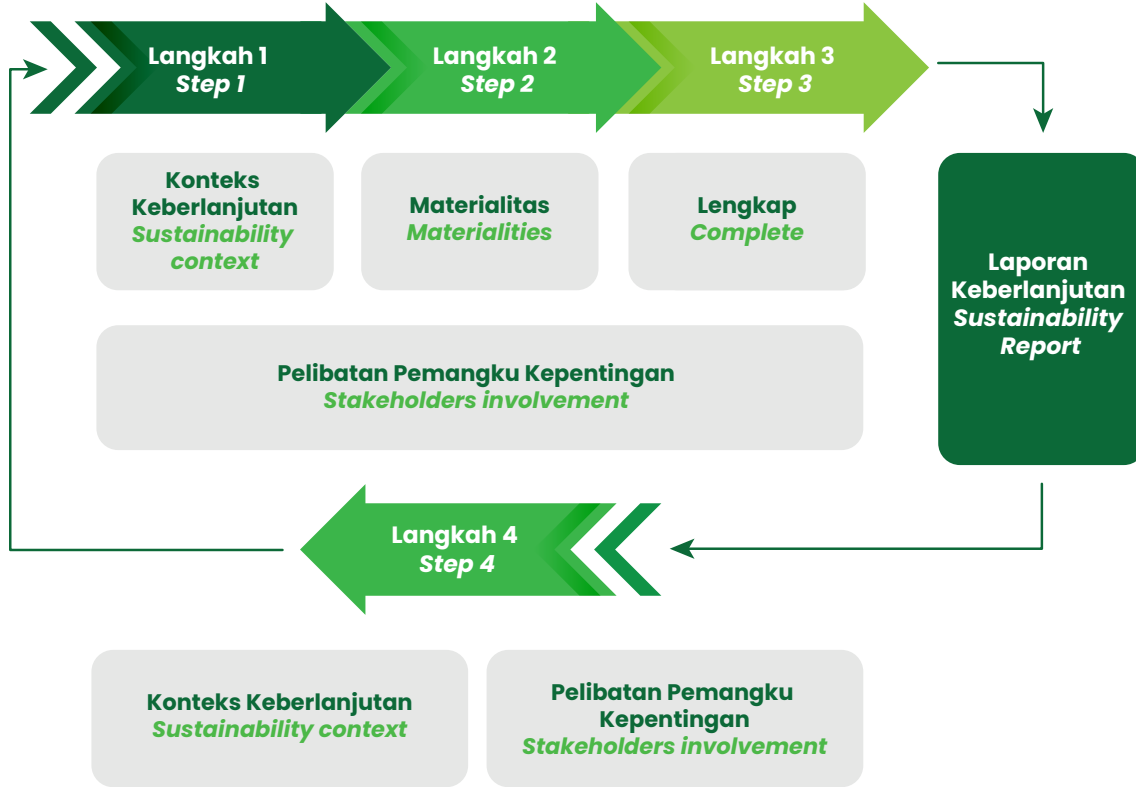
Langkah 1
Step 1

Langkah 2
Step 2

Langkah 3
Step 3

Konteks Keberlanjutan
Sustainability context

Materialitas
Materialities

Lengkap
Complete

Laporan Keberlanjutan
Sustainability Report

Pelibatan Pemangku Kepentingan
Stakeholders involvement

Langkah 4
Step 4

Konteks Keberlanjutan
Sustainability context

Pelibatan Pemangku Kepentingan
Stakeholders involvement